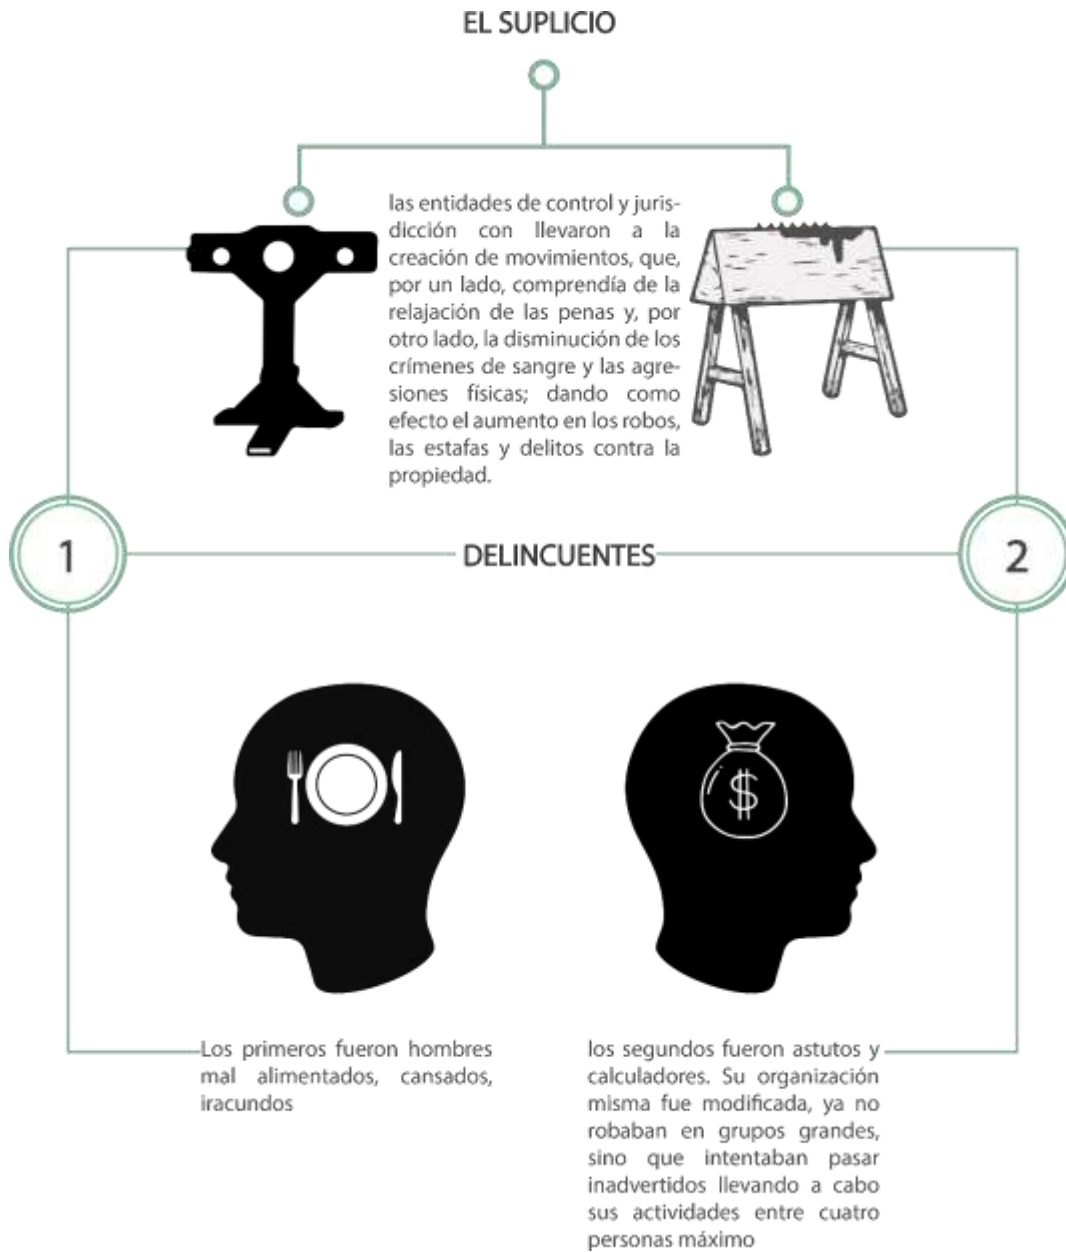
EL SUPLICIO

las entidades de control y jurisdicción con llevaron a la creación de movimientos, que, por un lado, comprendía de la relajación de las penas y, por otro lado, la disminución de los crímenes de sangre y las agresiones físicas; dando como efecto el aumento en los robos, las estafas y delitos contra la propiedad.

1

DELINCUENTES

2

$

Los primeros fueron hombres mal alimentados, cansados, iracundos

los segundos fueron astutos y calculadores. Su organización misma fue modificada, ya no robaban en grupos grandes, sino que intentaban pasar inadvertidos llevando a cabo sus actividades entre cuatro personas máximo